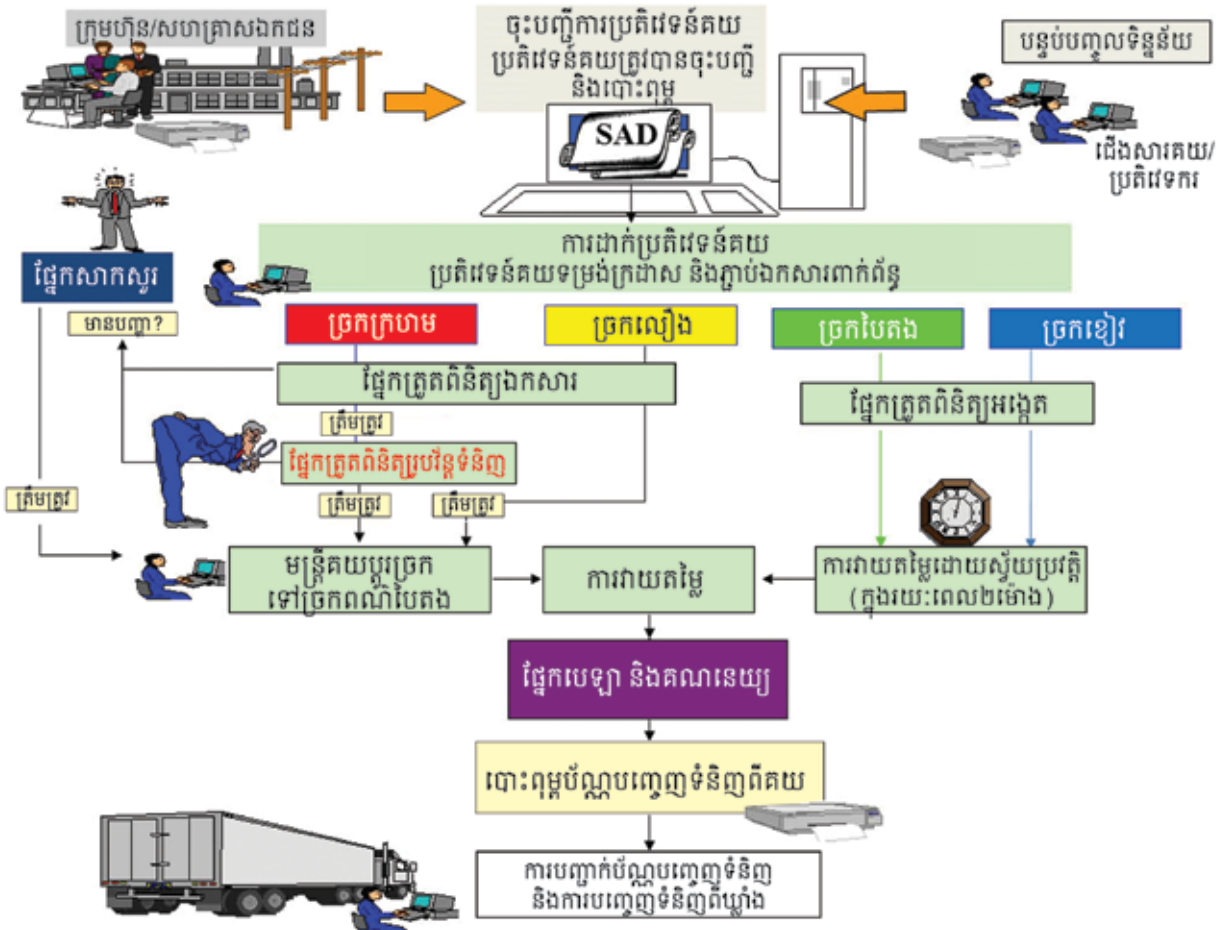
ក្រុមហ៊ុន/សហគ្រាសឯកជន

ចុះបញ្ជីការប្រតិវេទន៍គយ
ប្រតិវេទន៍គយត្រូវបានចុះបញ្ជី និងបោះពុម្ព

SAD

បន្ទប់បញ្ចូលទិន្នន័យ

ជើងសារគយ/ប្រតិវេទករ

ផ្នែកសាកសួរ

ការដាក់ប្រតិវេទន៍គយ
ប្រតិវេទន៍គយទម្រង់ក្រដាស និងភ្ជាប់ឯកសារពាក់ព័ន្ធ

មានបញ្ហា?

ច្រកក្រហម

ច្រកលឿង

ច្រកបៃតង

ច្រកខៀវ

ផ្នែកត្រួតពិនិត្យឯកសារ

ផ្នែកត្រួតពិនិត្យអង្កេត

ត្រឹមត្រូវ

ផ្នែកត្រួតពិនិត្យរូបវន្តទំនិញ

ត្រឹមត្រូវ

ត្រឹមត្រូវ

ត្រឹមត្រូវ

មន្ត្រីគយប្តូរច្រក ទៅច្រកពណ៌បៃតង

ការវាយតម្លៃ

ការវាយតម្លៃដោយស្វ័យប្រវត្តិ (ក្នុងរយៈពេល២ម៉ោង)

ផ្នែកបេឡា និងគណនេយ្យ

បោះពុម្ពប័ណ្ណបញ្ចេញទំនិញពីគយ

ការបញ្ជាក់ប័ណ្ណបញ្ចេញទំនិញ និងការបញ្ចេញទំនិញពីឃ្លាំង